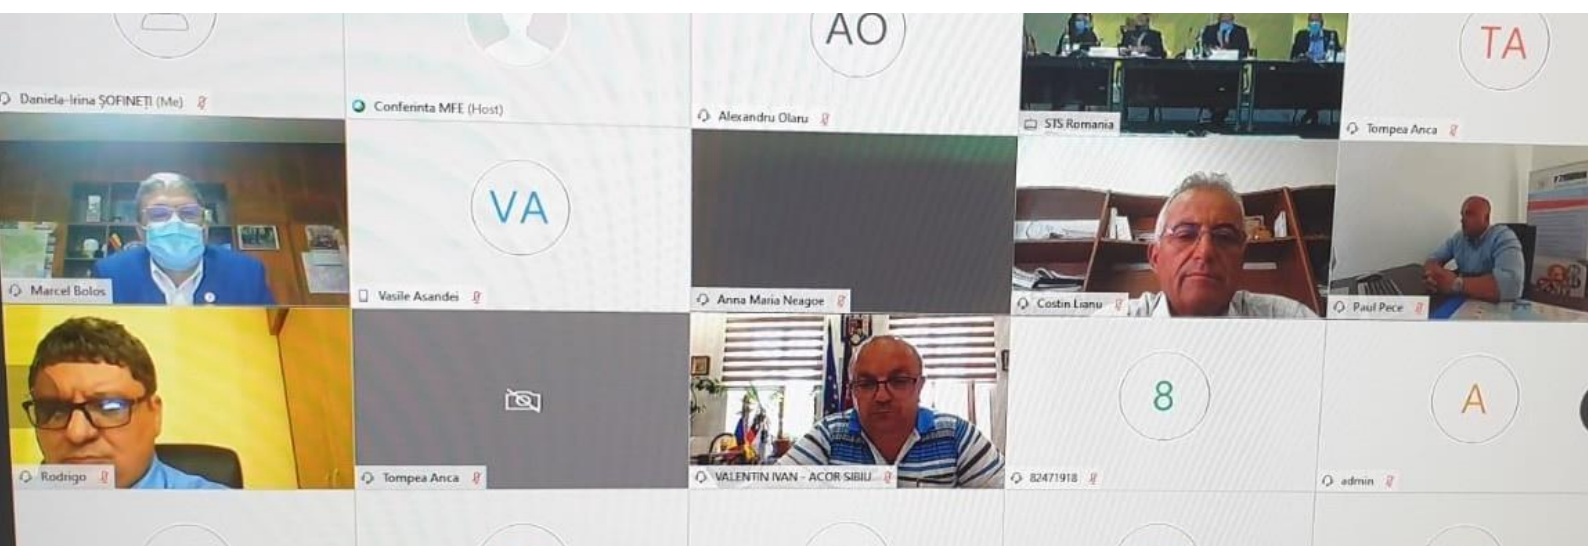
Daniela-Irina ŞOFINEŢI (Me)

Conferinta MFE (Host)

AO
Alexandru Olaru

STS Romania

TA
Tompea Anca

Marcel Bolos

VA
Vasile Asandei

Anna Maria Neagoe

Costin Lianu

Paul Pece

Rodrigo

Tompea Anca

VALENTIN IVAN - ACOR SIBIU

8
82471918

A
admin